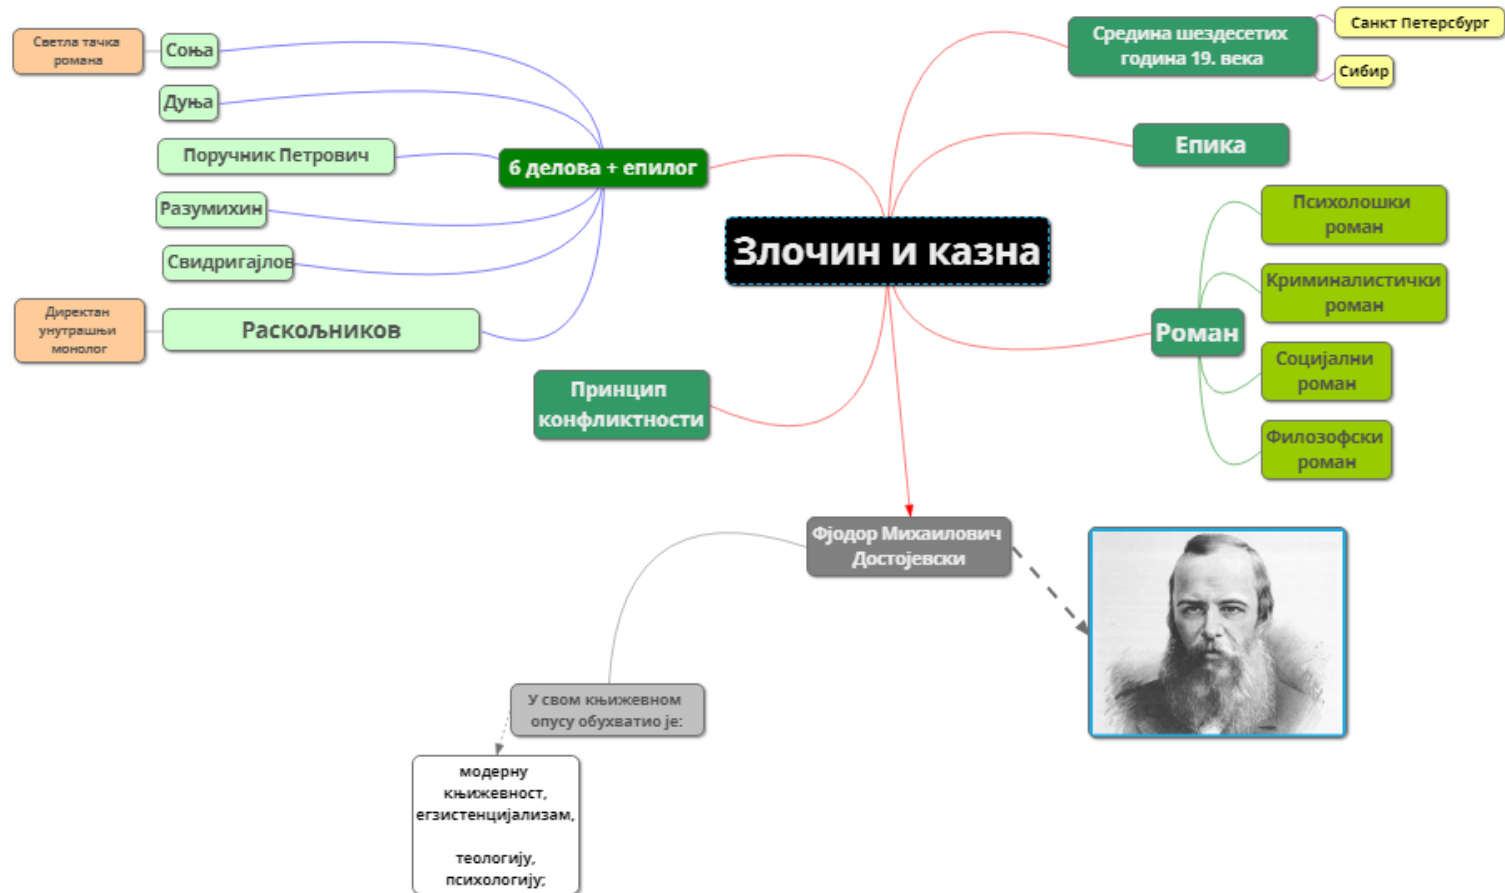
Злочин и казна

Средина шездесетих година 19. века

Санкт Петерсбург

Сибир

Епика

Роман

Психолошки роман

Криминалистички роман

Социјални роман

Филозофски роман

6 делова + епилог

Соња

Светла тачка романа

Дуња

Поручник Петрович

Разумихин

Свидригајлов

Раскољников

Директан унутрашњи монолог

Принцип конфликтности

Фјодор Михаилович Достојевски

У свом књижевном опусу обухватио је:

модерну књижевност, егзистенцијализам,

теологију, психологију;